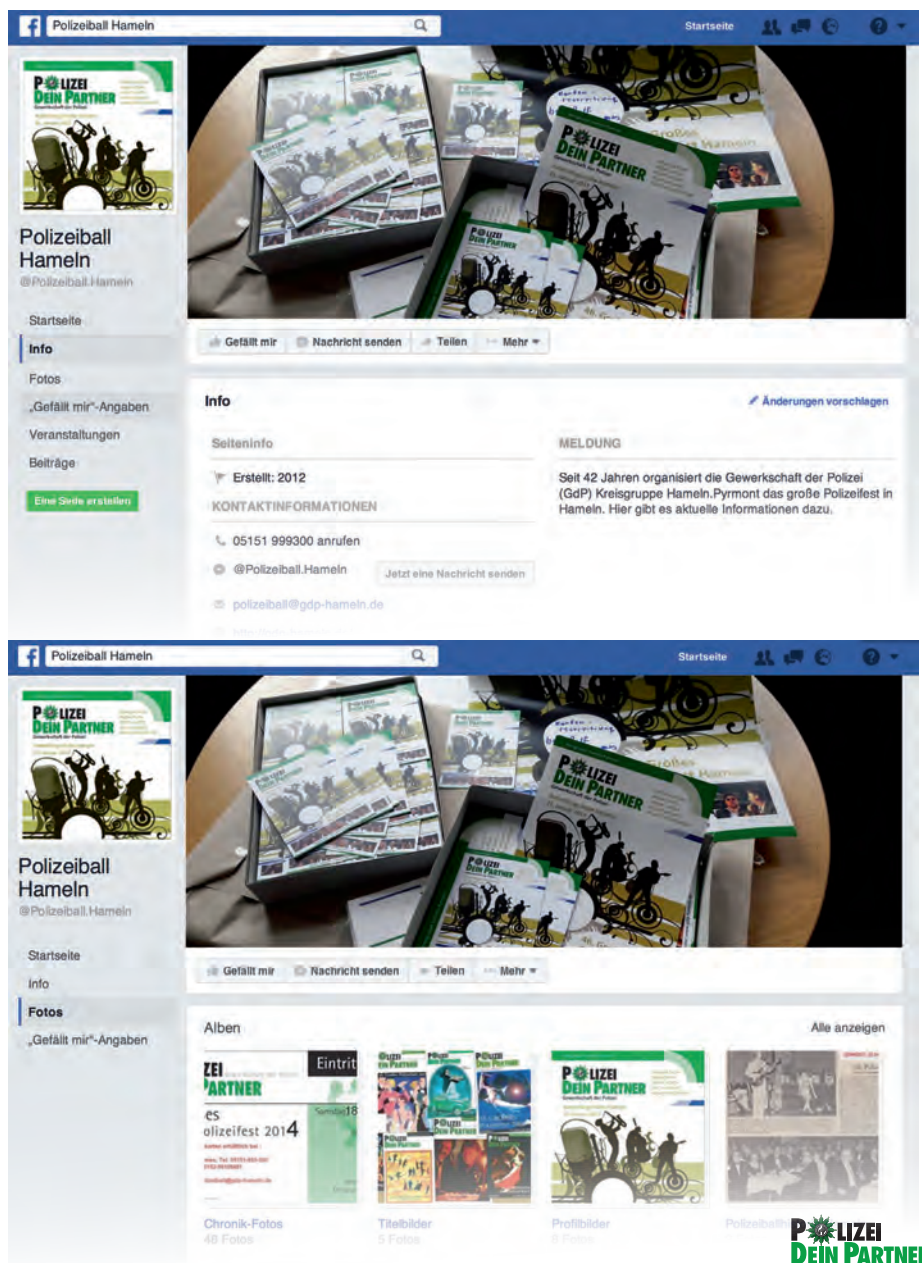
Polizeiball Hameln

Startseite

POLIZEI
DEIN PARTNER

Polizeiball Hameln
@Polizeiball.Hameln

Startseite
Info
Fotos
„Gefällt mir"-Angaben
Veranstaltungen
Beiträge

Eine Seite erstellen

Gefällt mir
Nachricht senden
Teilen
Mehr

Info

Änderungen vorschlagen

Seiteninfo

Erstellt: 2012

KONTAKTINFORMATIONEN

05151 999300 anrufen

@Polizeiball.Hameln

Jetzt eine Nachricht senden

polizeiball@gdp-hameln.de

MELDUNG

Seit 42 Jahren organisiert die Gewerkschaft der Polizei (GdP) Kreisgruppe Hameln.Pyrmont das große Polizeifest in Hameln. Hier gibt es aktuelle Informationen dazu.

Polizeiball Hameln

Startseite

POLIZEI
DEIN PARTNER

Polizeiball Hameln
@Polizeiball.Hameln

Startseite
Info
Fotos
„Gefällt mir"-Angaben

Gefällt mir
Nachricht senden
Teilen
Mehr

Alben

Alle anzeigen

ZEI
PARTNER
Eintrit
es
olizeifest 2014

Chronik-Fotos
48 Fotos

Titelbilder
5 Fotos

POLIZEI
DEIN PARTNER

Profilbilder
6 Fotos

Polizeiball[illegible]

POLIZEI
DEIN PARTNER